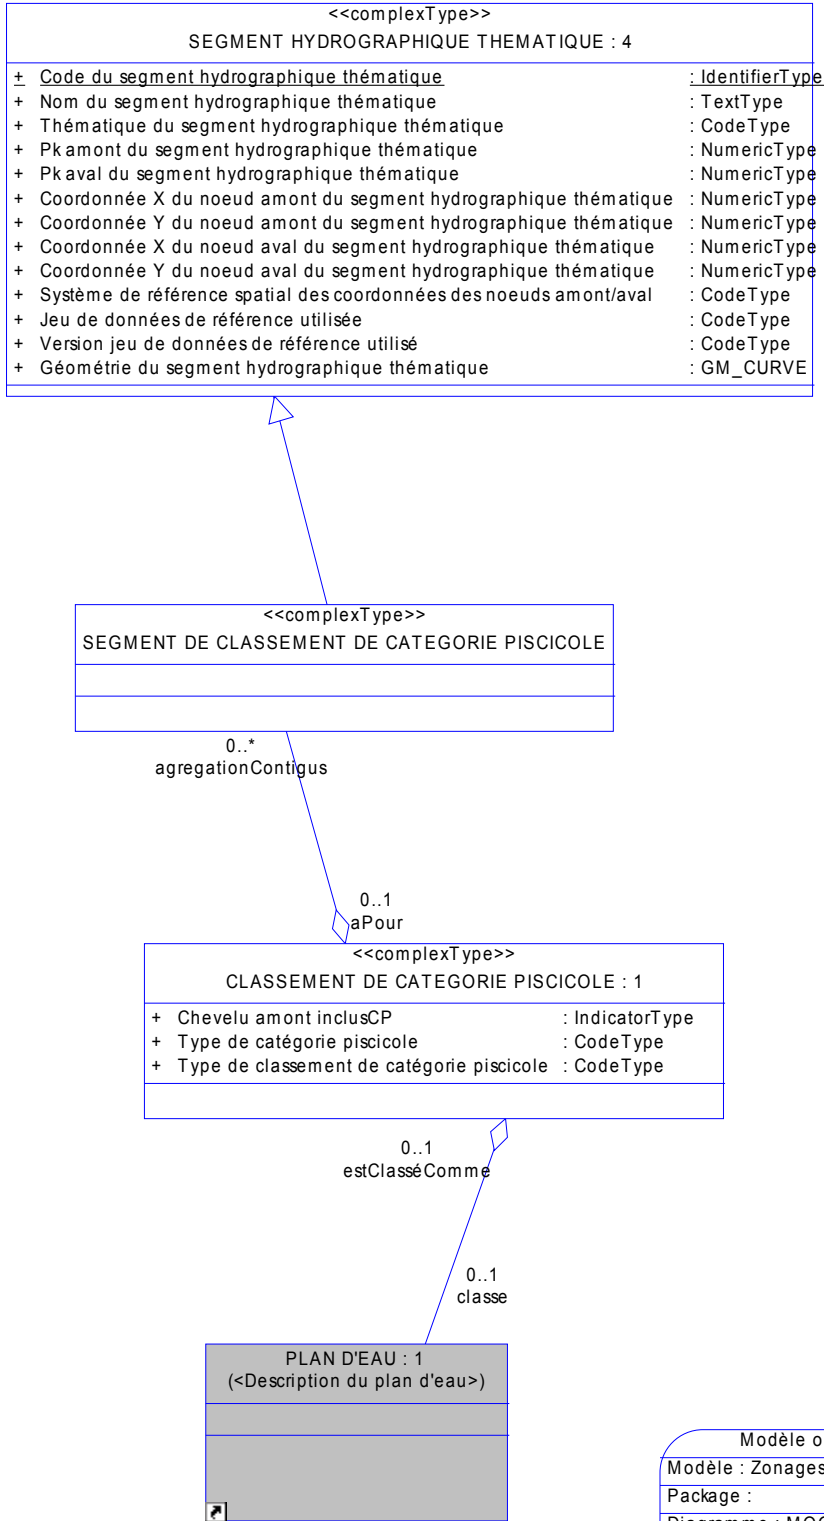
<<complexType>>
SEGMENT HYDROGRAPHIQUE THEMATIQUE : 4

| | | |
|---|---|---|
| + | Code du segment hydrographique thématique | : IdentifierType |
| + | Nom du segment hydrographique thématique | : TextType |
| + | Thématique du segment hydrographique thématique | : CodeType |
| + | Pk amont du segment hydrographique thématique | : NumericType |
| + | Pk aval du segment hydrographique thématique | : NumericType |
| + | Coordonnée X du noeud amont du segment hydrographique thématique | : NumericType |
| + | Coordonnée Y du noeud amont du segment hydrographique thématique | : NumericType |
| + | Coordonnée X du noeud aval du segment hydrographique thématique | : NumericType |
| + | Coordonnée Y du noeud aval du segment hydrographique thématique | : NumericType |
| + | Système de référence spatial des coordonnées des noeuds amont/aval | : CodeType |
| + | Jeu de données de référence utilisée | : CodeType |
| + | Version jeu de données de référence utilisé | : CodeType |
| + | Géométrie du segment hydrographique thématique | : GM_CURVE |

<<complexType>>
SEGMENT DE CLASSEMENT DE CATEGORIE PISCICOLE

0..*
agregationContigus

0..1
aPour

<<complexType>>
CLASSEMENT DE CATEGORIE PISCICOLE : 1

| | | |
|---|---|---|
| + | Chevelu amont inclusCP | : IndicatorType |
| + | Type de catégorie piscicole | : CodeType |
| + | Type de classement de catégorie piscicole | : CodeType |

0..1
estClasséComme

0..1
classe

PLAN D'EAU : 1
(<Description du plan d'eau>)

Modèle o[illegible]
Modèle : Zonages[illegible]
Package :
Diagramme : MC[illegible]